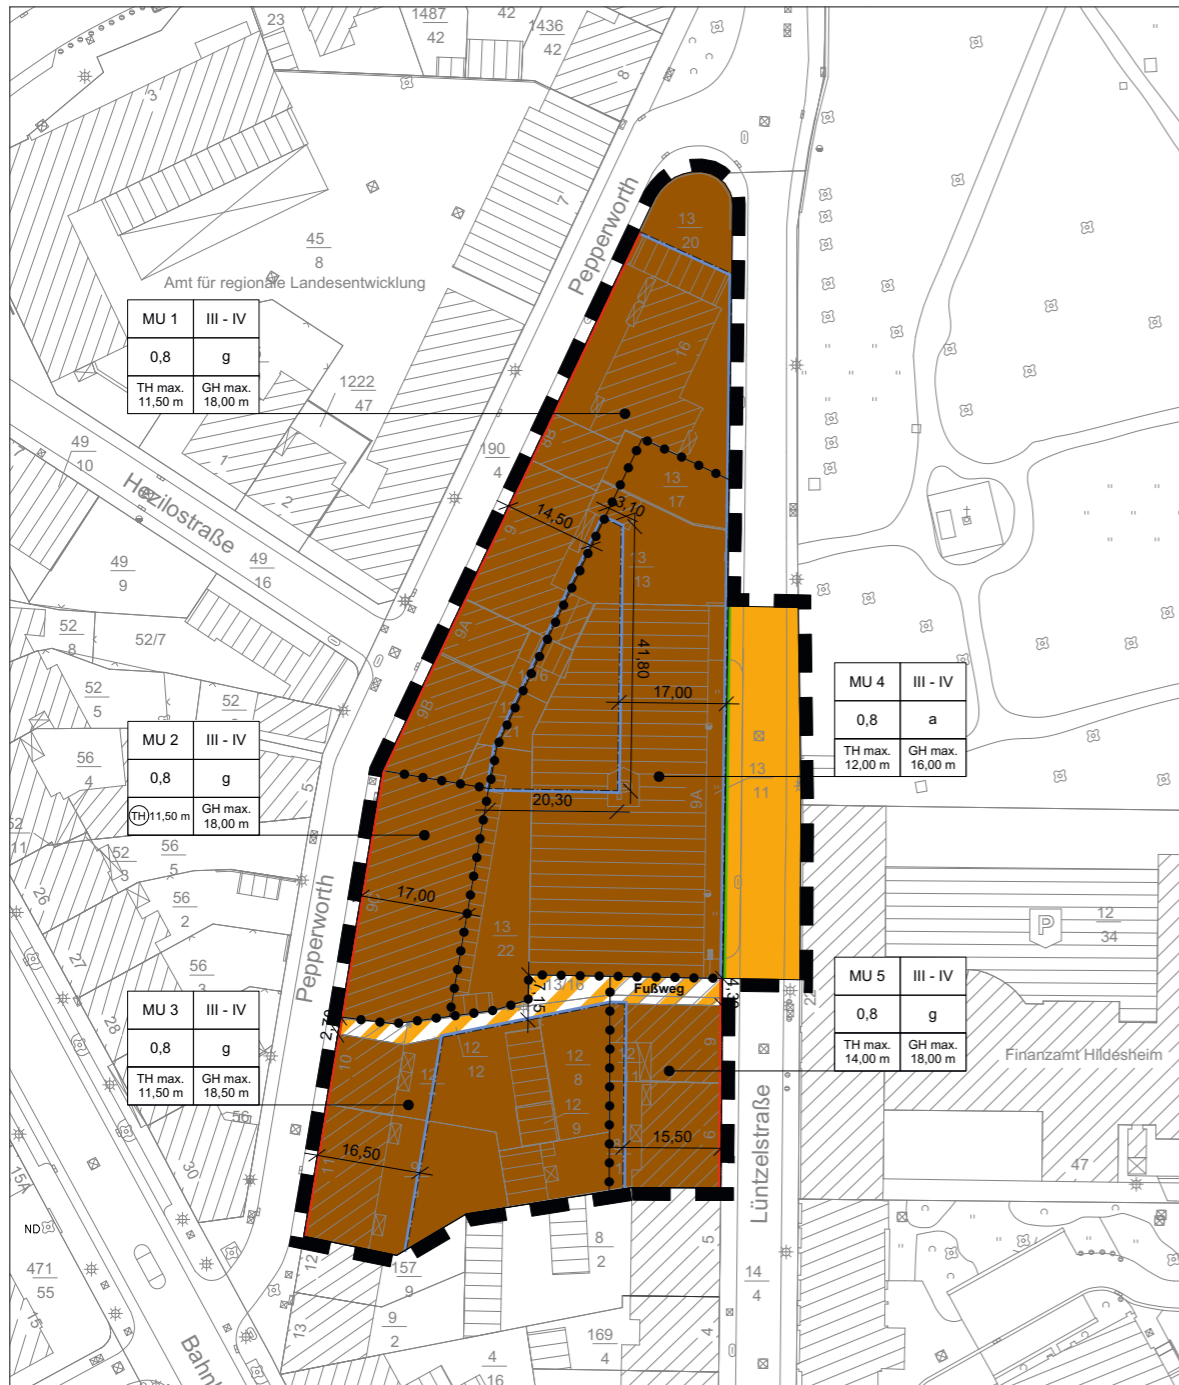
23
1487
42
42
1436
42
3
8
7
Pepperworth
45
8
Amt für regionale Landesentwicklung
13
20

| MU 1 | III - IV |
|---|---|
| 0,8 | g |
| TH max. 11,50 m | GH max. 18,00 m |

1222
47
16
49
10
Hezilostraße
1
2
190
4
9B
13
17
14,50
3,10
9
49
9
49
16
13
13
52
8
52/7
9A
41,80
52
5
6
17,00
52
9B
21

| MU 4 | III - IV |
|---|---|
| 0,8 | a |
| TH max. 12,00 m | GH max. 16,00 m |

| MU 2 | III - IV |
|---|---|
| 0,8 | g |
| TH 11,50 m | GH max. 18,00 m |

56
4
5
13
11
20,30
9A
52
11
56
52
3
26
56
5
17,00
9C
Pepperworth
13
22
P
12
34
27
56
3
13/16
Fußweg
4,30
2

| MU 3 | III - IV |
|---|---|
| 0,8 | g |
| TH max. 11,50 m | GH max. 18,50 m |

28
2,20
7,15
10
12
12
12
8
12
9
12
1
9

| MU 5 | III - IV |
|---|---|
| 0,8 | g |
| TH max. 14,00 m | GH max. 18,00 m |

Finanzamt Hildesheim
56
30
15,50
6
Lüntzelstraße
47
16,50
9
15A
ND
8
2
5
471
55
157
9
12
14
4
15
9
2
169
4
13
4
4
16
Bahn